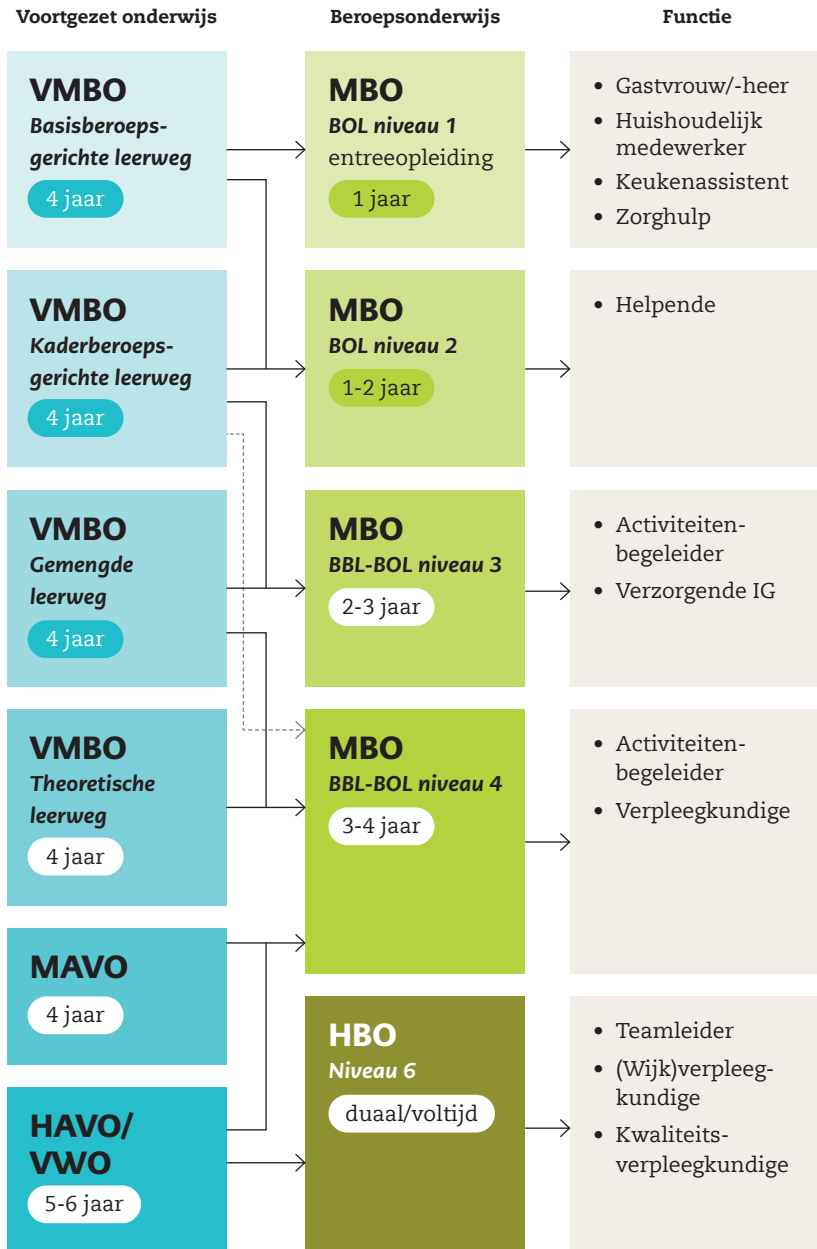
Voortgezet onderwijs

Beroepsonderwijs

Functie

VMBO
Basisberoepsgerichte leerweg
4 jaar

MBO
BOL niveau 1
entreeopleiding
1 jaar

• Gastvrouw/-heer
• Huishoudelijk medewerker
• Keukenassistent
• Zorghulp

VMBO
Kaderberoepsgerichte leerweg
4 jaar

MBO
BOL niveau 2
1-2 jaar

• Helpende

VMBO
Gemengde leerweg
4 jaar

MBO
BBL-BOL niveau 3
2-3 jaar

• Activiteitenbegeleider
• Verzorgende IG

VMBO
Theoretische leerweg
4 jaar

MBO
BBL-BOL niveau 4
3-4 jaar

• Activiteitenbegeleider
• Verpleegkundige

MAVO
4 jaar

HAVO/
VWO
5-6 jaar

HBO
Niveau 6
duaal/voltijd

• Teamleider
• (Wijk)verpleegkundige
• Kwaliteitsverpleegkundige